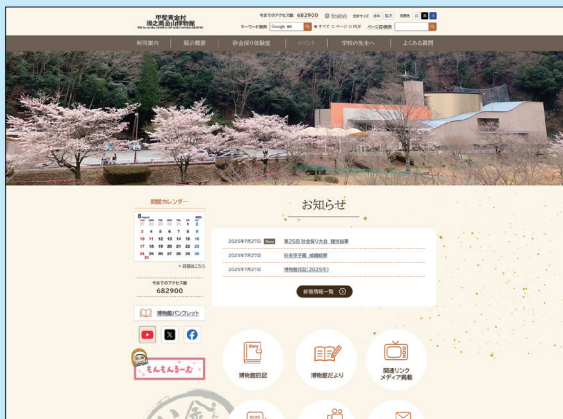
甲斐黄金村
湯之奥金山博物館

今までのアクセス数 682900

キーワード検索 Google 検索

利用案内 | 館の概要 | 砂金採り体験室 | イベント | 学校の先生へ | よくある質問

開館カレンダー

8 August

| | | | | | | 1 |
|---|---|---|---|---|---|---|
| 2 | 3 | 4 | 5 | 6 | 7 | 8 |
| 9 | 10 | 11 | 12 | 13 | 14 | 15 |
| 16 | 17 | 18 | 19 | 20 | 21 | 22 |
| 23 | 24 | 25 | 26 | 27 | 28 | 29 |
| 30 | 31 | | | | | |

> 詳細はこちら

今までのアクセス数
682900

博物館パンフレット

もんもんるーむ

お知らせ

2025年7月27日 New 第25回 砂金採り大会 優勝結果

2025年7月27日 砂金採り選手権 成績結果

2025年7月21日 博物館日記(2025年)

新着情報一覧

博物館日記

博物館だより

関連リンク
メディア掲載